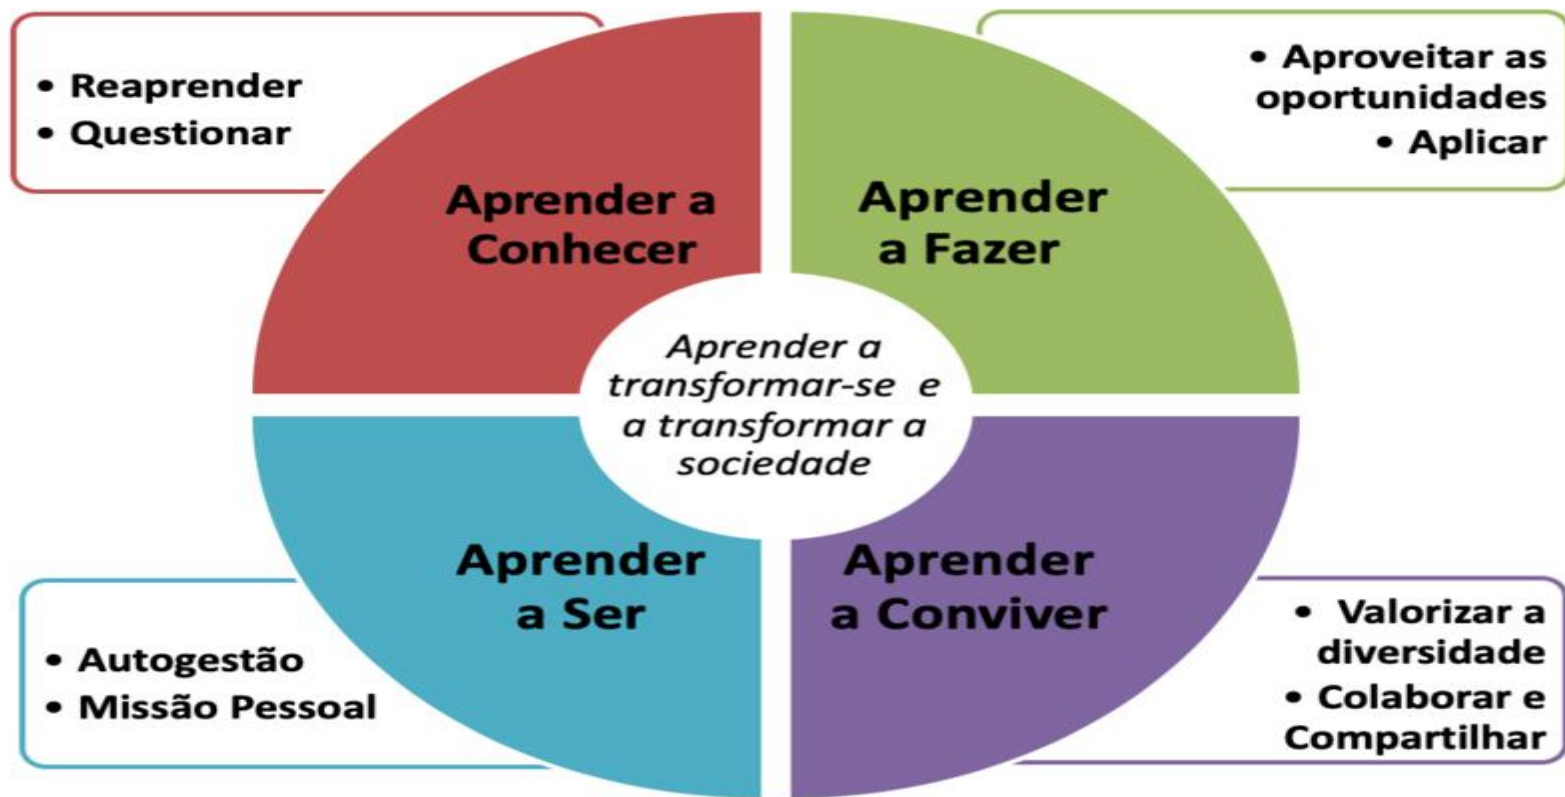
• Reaprender
• Questionar

Aprender a Conhecer

• Aproveitar as oportunidades
• Aplicar

Aprender a Fazer

Aprender a transformar-se e a transformar a sociedade

Aprender a Ser

• Autogestão
• Missão Pessoal

Aprender a Conviver

• Valorizar a diversidade
• Colaborar e Compartilhar